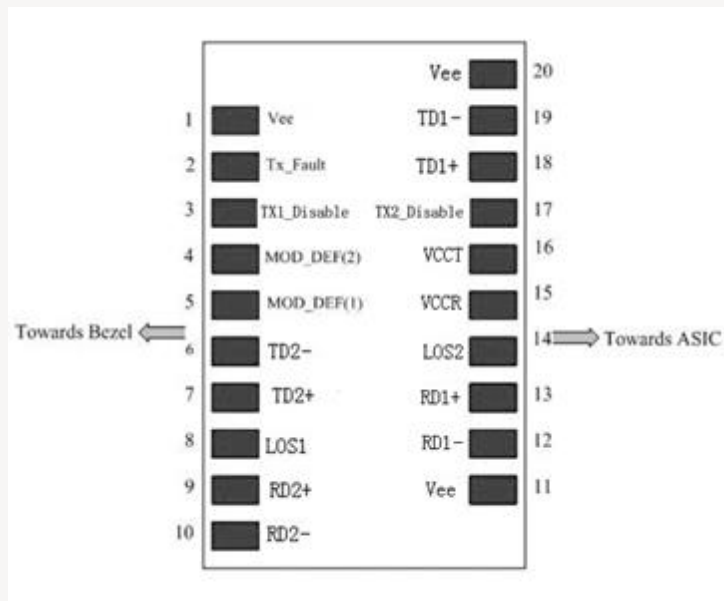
Vee 20
1 Vee
TD1- 19
2 Tx_Fault
TD1+ 18
3 TX1_Disable
TX2_Disable 17
4 MOD_DEF(2)
VCCT 16
5 MOD_DEF(1)
VCCR 15
Towards Bezel
6 TD2-
LOS2 14
Towards ASIC
7 TD2+
RD1+ 13
8 LOS1
RD1- 12
9 RD2+
Vee 11
10 RD2-